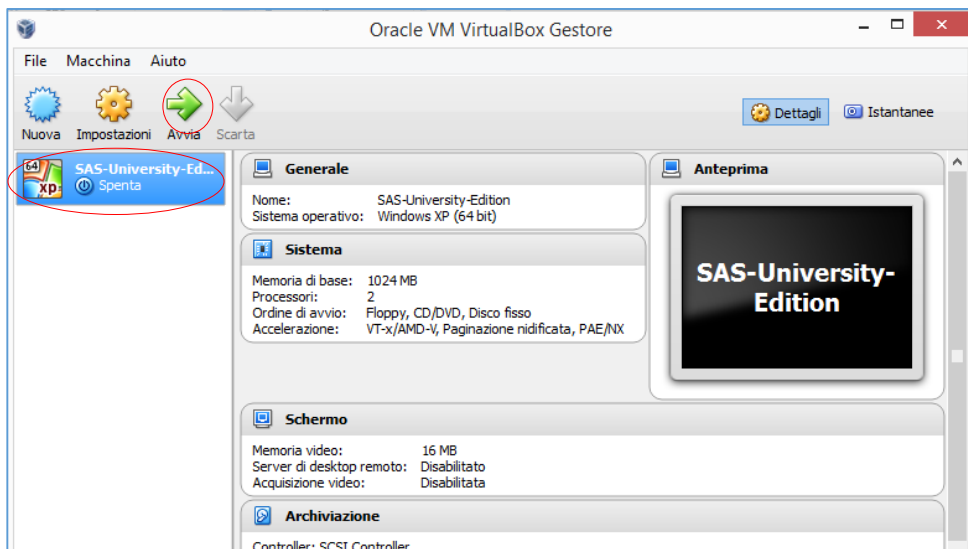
Oracle VM VirtualBox Gestore

File Macchina Aiuto

Nuova Impostazioni Avvia Scarta

Dettagli Istantanee

64 xp SAS-University-Ed...
Spenta

Generale

Nome: SAS-University-Edition
Sistema operativo: Windows XP (64 bit)

Sistema

Memoria di base: 1024 MB
Processori: 2
Ordine di avvio: Floppy, CD/DVD, Disco fisso
Accelerazione: VT-x/AMD-V, Paginazione nidificata, PAE/NX

Anteprima

SAS-University-Edition

Schermo

Memoria video: 16 MB
Server di desktop remoto: Disabilitato
Acquisizione video: Disabilitata

Archiviazione

Controller: SCSI Controller